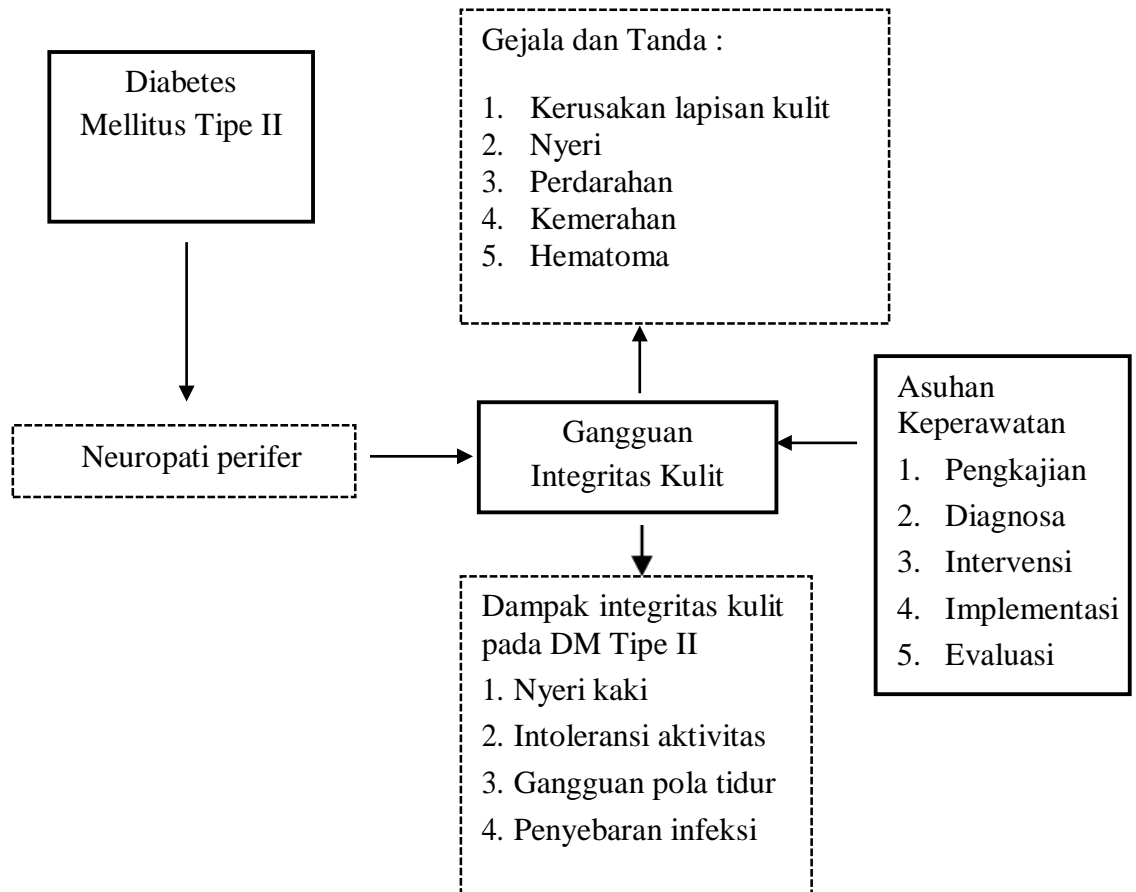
Diabetes Mellitus Tipe II

Gejala dan Tanda :

1. Kerusakan lapisan kulit
2. Nyeri
3. Perdarahan
4. Kemerahan
5. Hematoma

Neuropati perifer

Gangguan Integritas Kulit

Asuhan Keperawatan
1. Pengkajian
2. Diagnosa
3. Intervensi
4. Implementasi
5. Evaluasi

Dampak integritas kulit pada DM Tipe II
1. Nyeri kaki
2. Intoleransi aktivitas
3. Gangguan pola tidur
4. Penyebaran infeksi